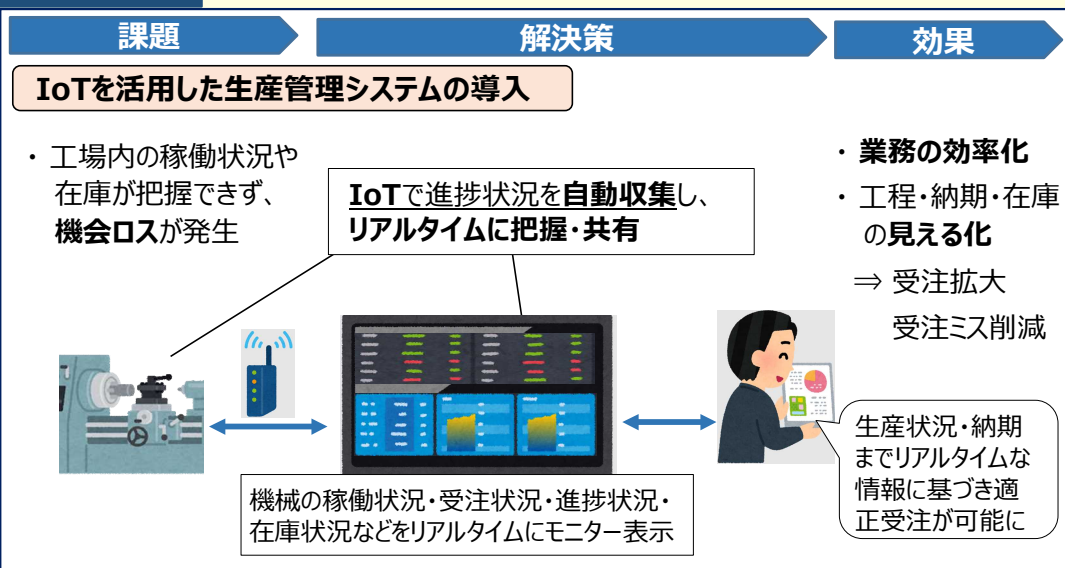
課題

解決策

効果

IoTを活用した生産管理システムの導入

・工場内の稼働状況や在庫が把握できず、機会ロスが発生

IoTで進捗状況を自動収集し、リアルタイムに把握・共有

・業務の効率化

・工程・納期・在庫の見える化

⇒ 受注拡大

受注ミス削減

機械の稼働状況・受注状況・進捗状況・在庫状況などをリアルタイムにモニター表示

生産状況・納期までリアルタイムな情報に基づき適正受注が可能に